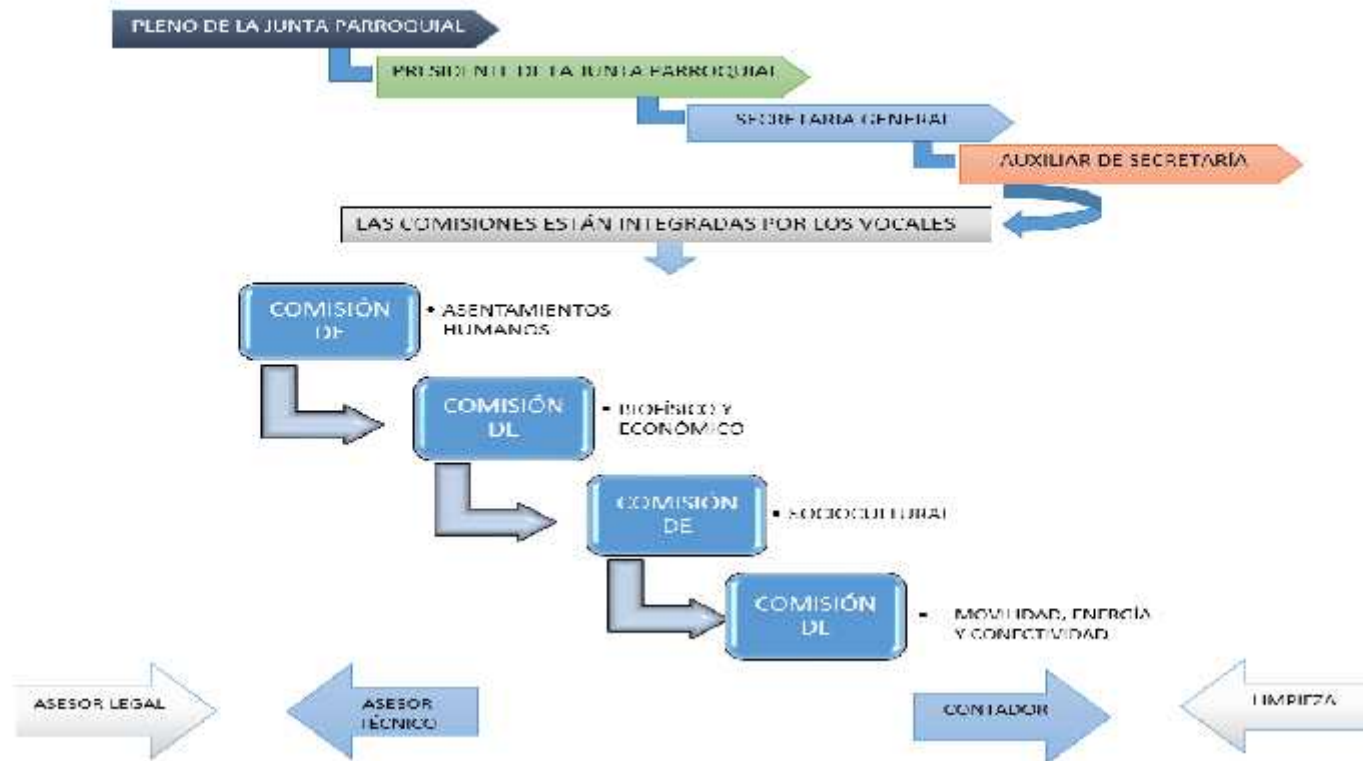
PLENO DE LA JUNTA PARROQUIAL

PRESIDENTE DE LA JUNTA PARROQUIAL

SECRETARIA GENERAL

AUXILIAR DE SECRETARÍA

LAS COMISIONES ESTÁN INTEGRADAS POR LOS VOCALES

COMISIÓN DE

• ASENTAMIENTOS HUMANOS

COMISIÓN DE

• BIOFÍSICO Y ECONÓMICO

COMISIÓN DE

• SOCIOCULTURAL

COMISIÓN DE

• MOVILIDAD, ENERGÍA Y CONECTIVIDAD

ASESOR LEGAL

ASESOR TÉCNICO

CONTADOR

LIMPIEZA